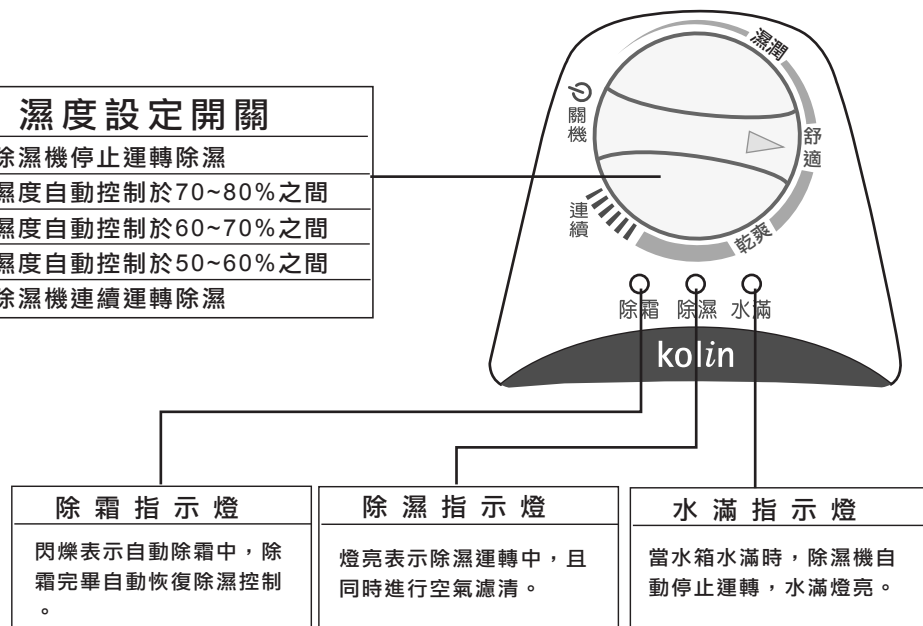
濕度設定開關

除濕機停止運轉除濕

濕度自動控制於70~80%之間

濕度自動控制於60~70%之間

濕度自動控制於50~60%之間

除濕機連續運轉除濕

濕潤

關機

舒適

連續

乾爽

除霜 除濕 水滿

kolin

除霜指示燈

閃爍表示自動除霜中，除霜完畢自動恢復除濕控制。

除濕指示燈

燈亮表示除濕運轉中，且同時進行空氣濾清。

水滿指示燈

當水箱水滿時，除濕機自動停止運轉，水滿燈亮。